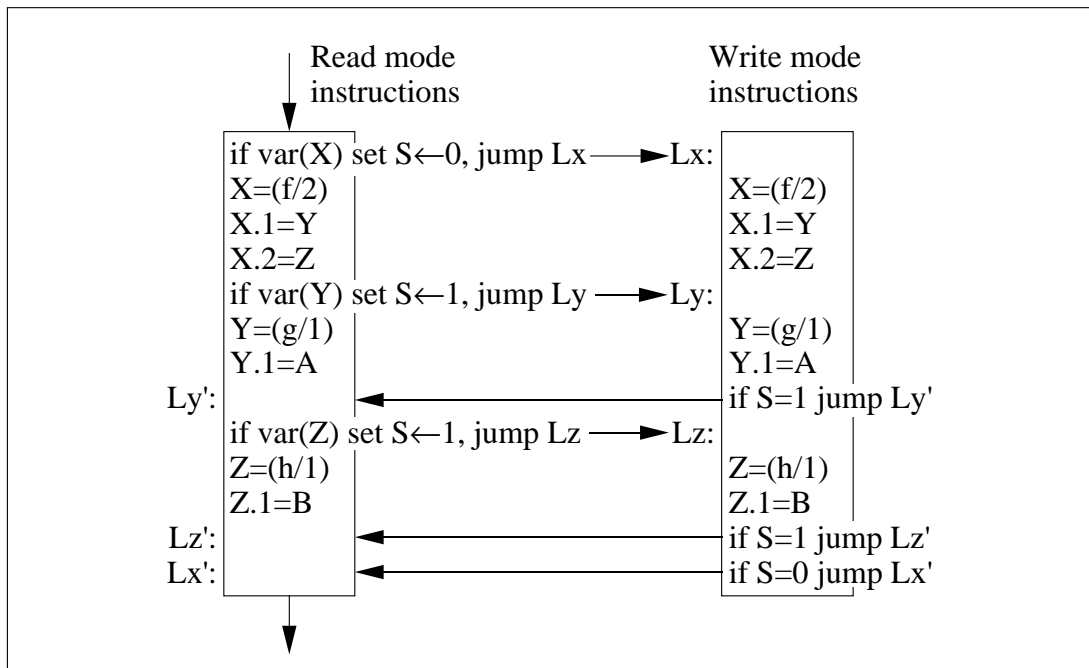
Read mode instructions

Write mode instructions

if var(X) set S$\leftarrow$0, jump Lx
X=(f/2)
X.1=Y
X.2=Z
if var(Y) set S$\leftarrow$1, jump Ly
Y=(g/1)
Y.1=A
Ly':
if var(Z) set S$\leftarrow$1, jump Lz
Z=(h/1)
Z.1=B
Lz':
Lx':

Lx:
X=(f/2)
X.1=Y
X.2=Z
Ly:
Y=(g/1)
Y.1=A
if S=1 jump Ly'
Lz:
Z=(h/1)
Z.1=B
if S=1 jump Lz'
if S=0 jump Lx'